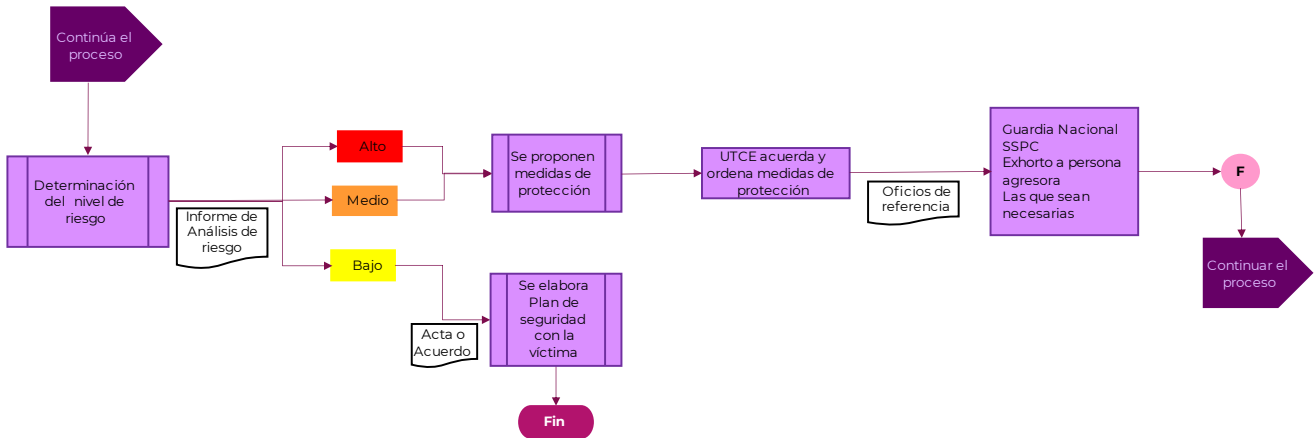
Continúa el proceso

Determinación del nivel de riesgo

Informe de Análisis de riesgo

Alto

Medio

Bajo

Se proponen medidas de protección

UTCE acuerda y ordena medidas de protección

Oficios de referencia

Guardia Nacional
SSPC
Exhorto a persona agresora
Las que sean necesarias

F

Continuar el proceso

Se elabora Plan de seguridad con la víctima

Acta o Acuerdo

Fin